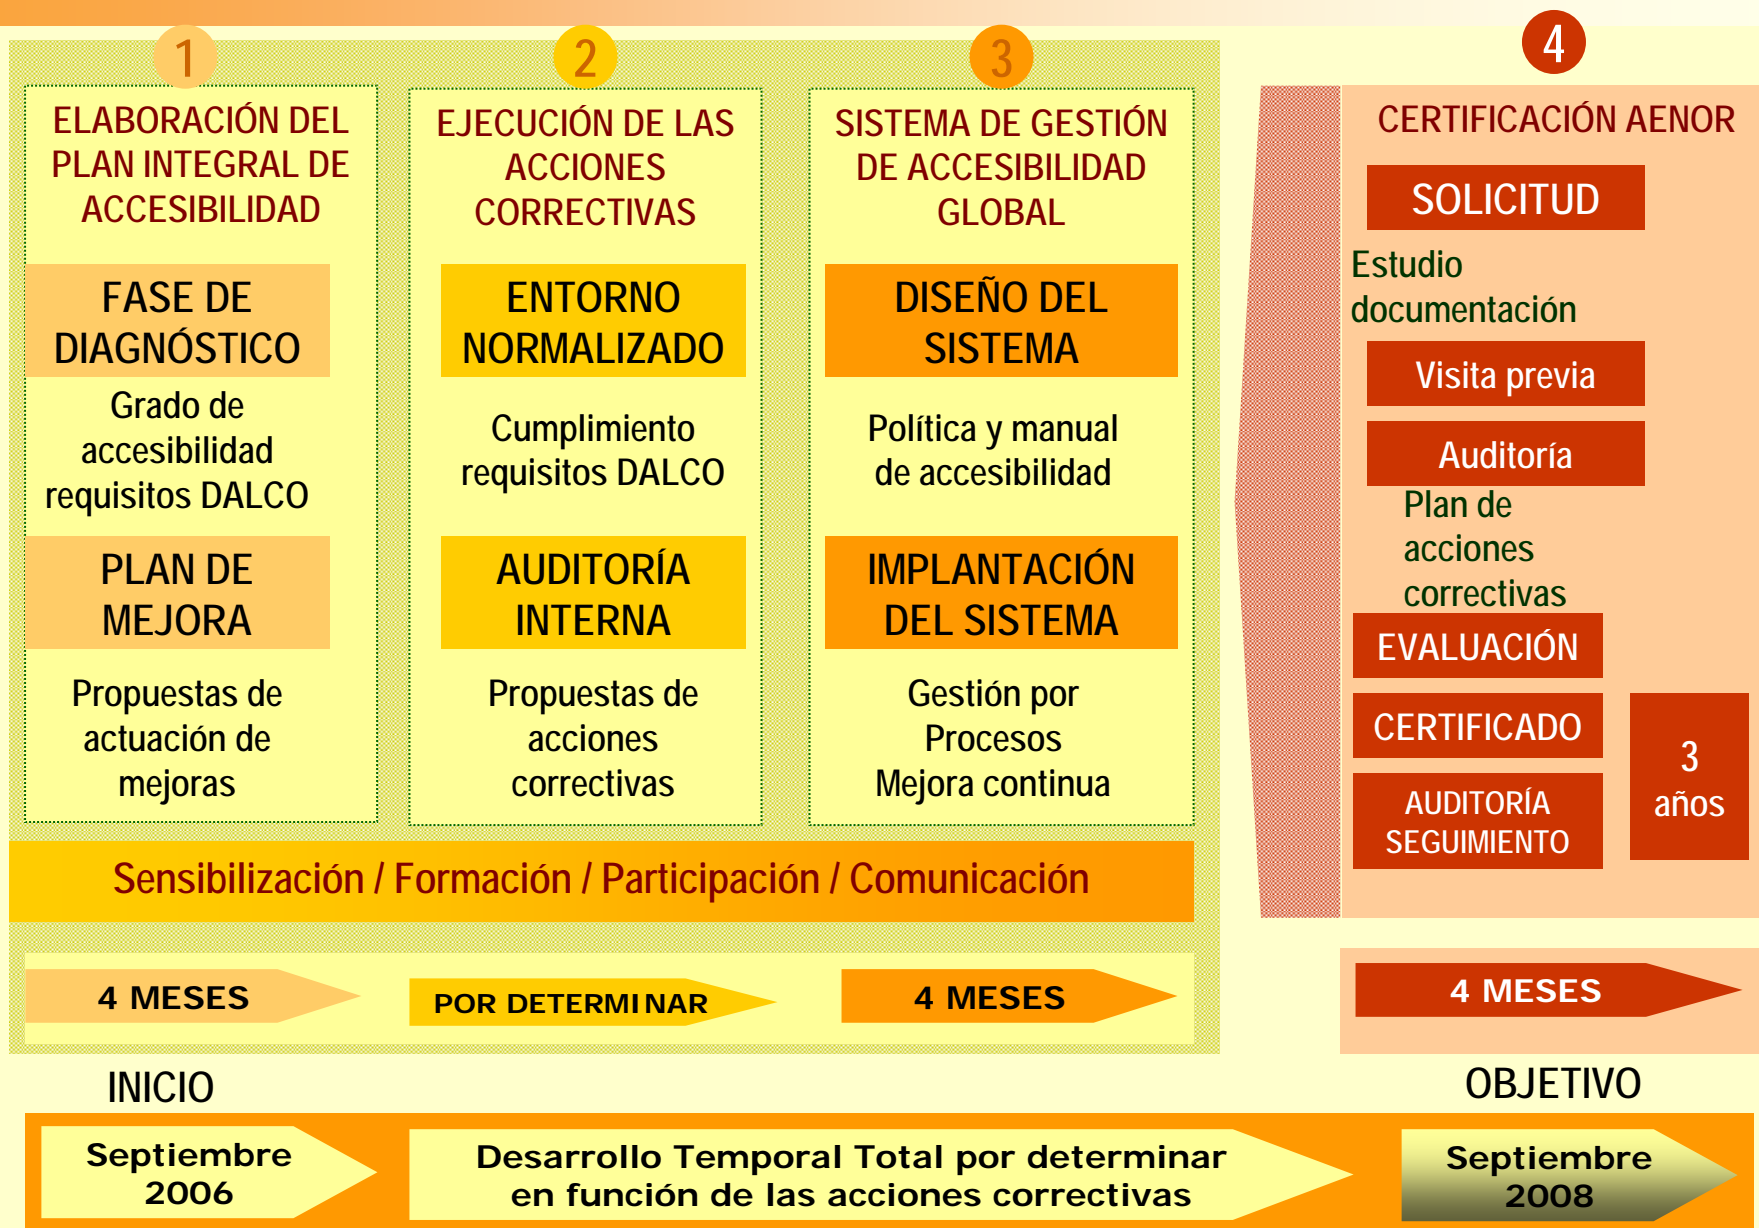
1

ELABORACIÓN DEL PLAN INTEGRAL DE ACCESIBILIDAD

FASE DE DIAGNÓSTICO

Grado de accesibilidad requisitos DALCO

PLAN DE MEJORA

Propuestas de actuación de mejoras

2

EJECUCIÓN DE LAS ACCIONES CORRECTIVAS

ENTORNO NORMALIZADO

Cumplimiento requisitos DALCO

AUDITORÍA INTERNA

Propuestas de acciones correctivas

3

SISTEMA DE GESTIÓN DE ACCESIBILIDAD GLOBAL

DISEÑO DEL SISTEMA

Política y manual de accesibilidad

IMPLANTACIÓN DEL SISTEMA

Gestión por Procesos Mejora continua

4

CERTIFICACIÓN AENOR

SOLICITUD

Estudio documentación

Visita previa

Auditoría

Plan de acciones correctivas

EVALUACIÓN

CERTIFICADO

AUDITORÍA SEGUIMIENTO

3 años

Sensibilización / Formación / Participación / Comunicación

4 MESES

POR DETERMINAR

4 MESES

4 MESES

INICIO

OBJETIVO

Septiembre 2006

Desarrollo Temporal Total por determinar en función de las acciones correctivas

Septiembre 2008